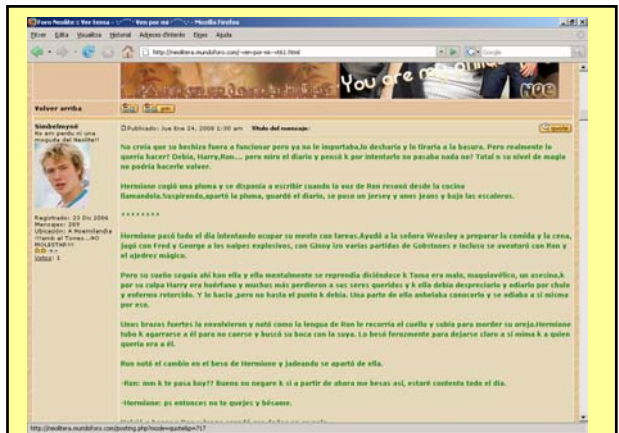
Foro Neolite :: Ver tema - Ven por mi - Mozilla Firefox

Archivo Editar Ver Historial Marcadores Herramientas Ayuda

http://neolitera.mundoforo.com/-ven-por-mi-vt61.html

Google

You are my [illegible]

Volver arriba

Simbelmynë
No en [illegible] in una magueta del Neolite!!

Registrado: 23 Dic 2006
Mensajes: 269
Ubicación: A Hinamlandia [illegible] el Tomes...NO MOLESTAR!!!

Publicado: Jue Ene 24, 2008 1:30 am  Título del mensaje:

No creía que lo hechizo fuera a funcionar pero ya no le importaba,lo desharia y lo tiraría a la basura. Pero realmente lo quería hacer? Debia, Harry,Ron.... pero miro el diario y pensó k por intentarlo no pasaba nada no? Total n su nivel de magia no podría hacerle volver.

Hermione cogió una pluma y se disponía a escribir cuando la voz de Ron resonó desde la cocina llamandola.Suspirando,apartó la pluma, guardó el diario, se puso un jersey y unos jeans y bajo las escaleras.

********

Hermione pasó todo el día intentando ocupar su mente con tareas.Ayudó a la señora Weasley a preparar la comida y la cena, jugó con Fred y George a los naipes explosivos, con Ginny izo varias partidas de Gobstones e incluso se aventuró con Ron y el ajedrez mágico.

Pero su sueño seguía ahí kon ella y ella mentalmente se reprendía diciéndose k Tома era malo, maquiavélico, un asesino,k por su culpa Harry era huérfano y muchos más perdieron a sus seres queridos y k ella debía despreciarlo y odiarlo por chulo y enfermo retorcido. Y lo hacia ,pero no hasta el punto k debia. Una parte de ella anhelaba conocerlo y se odiaba a si misma por esa.

Unos brazos fuertes la envolvieron y notó como la lengua de Ron le recorría el cuello y subía para morder su oreja.Hermione tubo k agarrarse a él para no caerse y buscó su boca con la suya. Lo besó ferozmente para dejarse claro a sí misma k a quien quería era a él.

Ron notó el cambio en el beso de Hermione y jadeando se apartó de ella.

-Ron: mm k te pasa hoy?? Bueno no negare k si a partir de ahora me besas así, estaré contento todo el día.

-Hermione: ps entonces no te quejes y bésame.

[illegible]

http://neolitera.mundoforo.com/posting.php?mode=quote&p=717